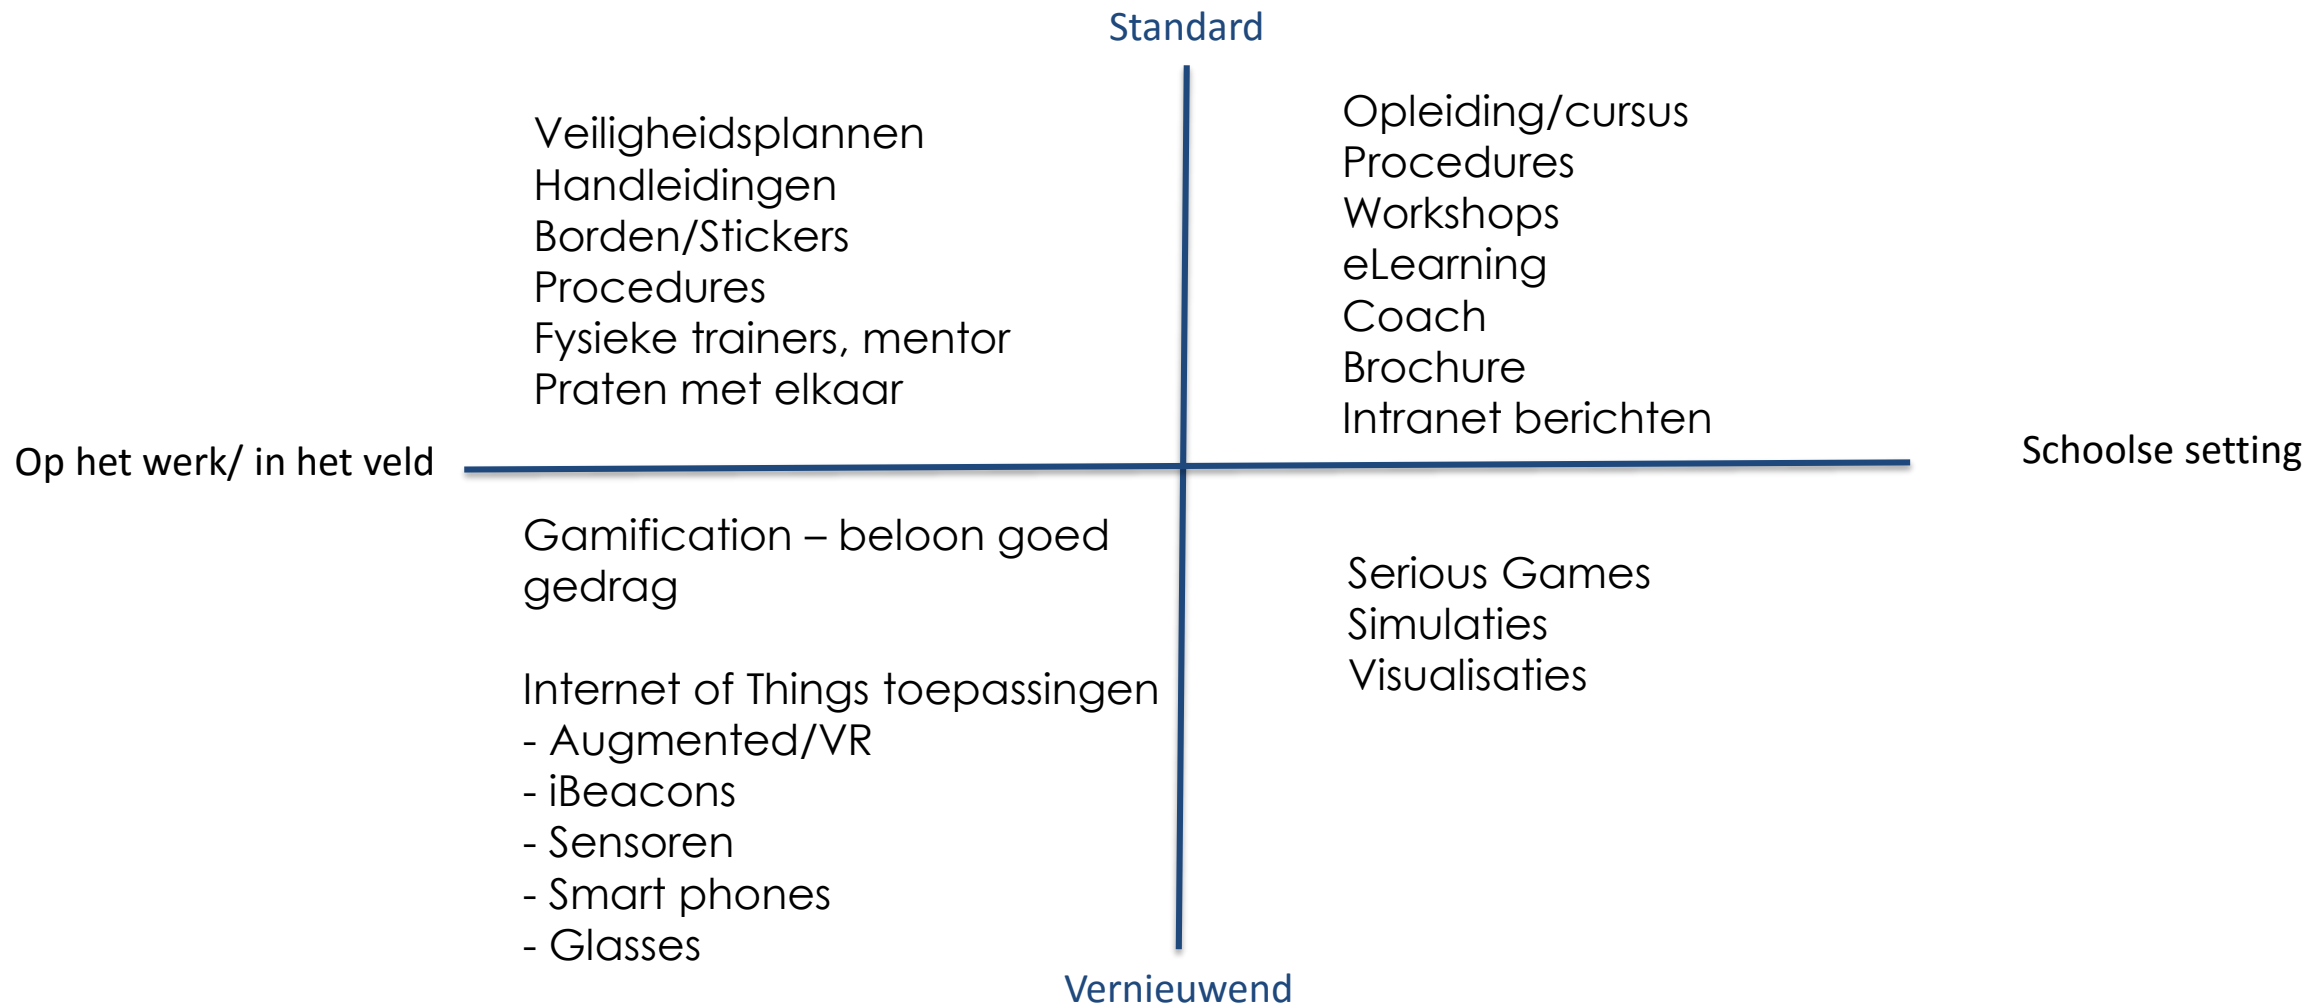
Standard

Veiligheidsplannen
Handleidingen
Borden/Stickers
Procedures
Fysieke trainers, mentor
Praten met elkaar

Opleiding/cursus
Procedures
Workshops
eLearning
Coach
Brochure
Intranet berichten

Op het werk/ in het veld

Schoolse setting

Gamification – beloon goed gedrag

Internet of Things toepassingen
- Augmented/VR
- iBeacons
- Sensoren
- Smart phones
- Glasses

Serious Games
Simulaties
Visualisaties

Vernieuwend